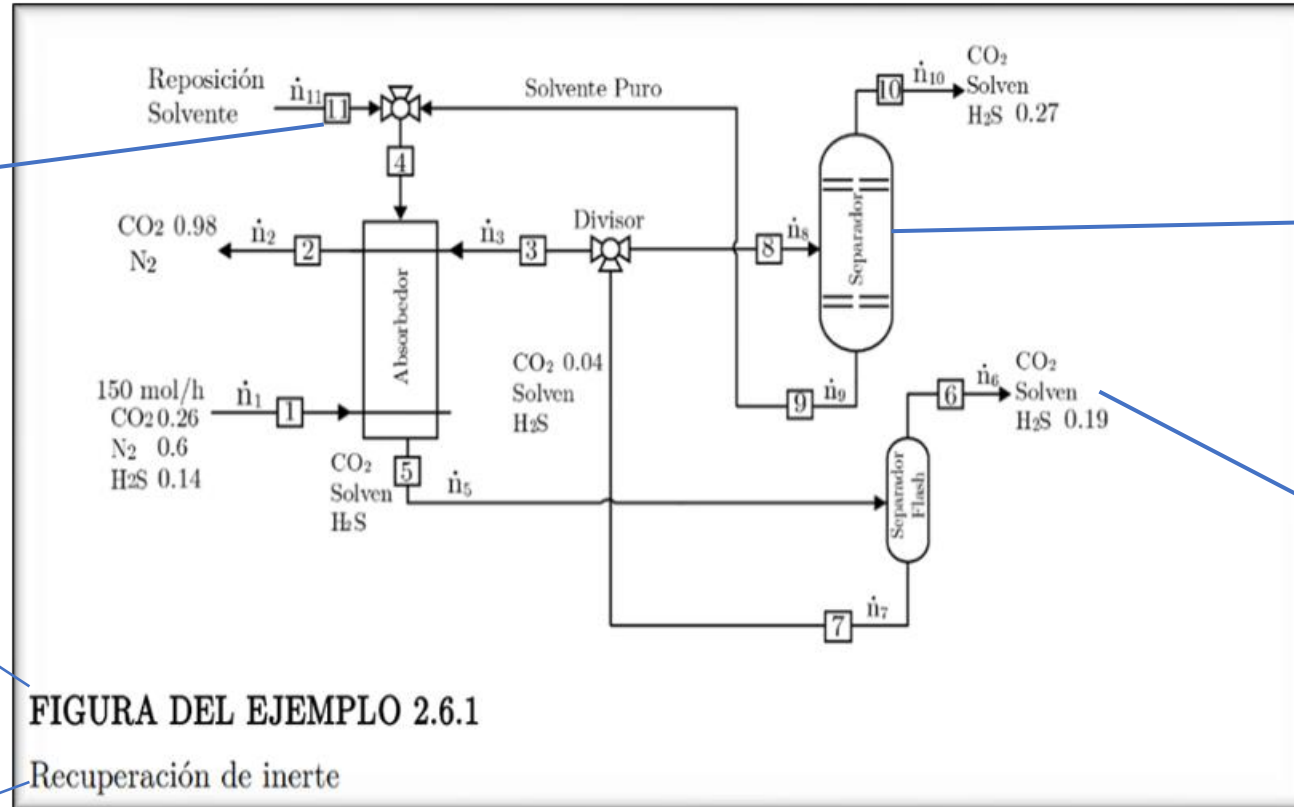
Reposición Solvente
$\dot{n}_{11}$
11
Solvente Puro
10
$\dot{n}_{10}$
$CO_2$
Solven
$H_2S$ 0.27

4

$CO_2$ 0.98
$N_2$
$\dot{n}_2$
2
$\dot{n}_3$
3
Divisor
8
$\dot{n}_8$
Separador

Absorbedor

$CO_2$ 0.04
Solven
$H_2S$

150 mol/h
$CO_2$ 0.26
$N_2$ 0.6
$H_2S$ 0.14
$\dot{n}_1$
1

9
$\dot{n}_9$
6
$\dot{n}_6$
$CO_2$
Solven
$H_2S$ 0.19

$CO_2$
Solven
$H_2S$
5
$\dot{n}_5$
Separador Flash

7
$\dot{n}_7$

FIGURA DEL EJEMPLO 2.6.1

Recuperación de inerte